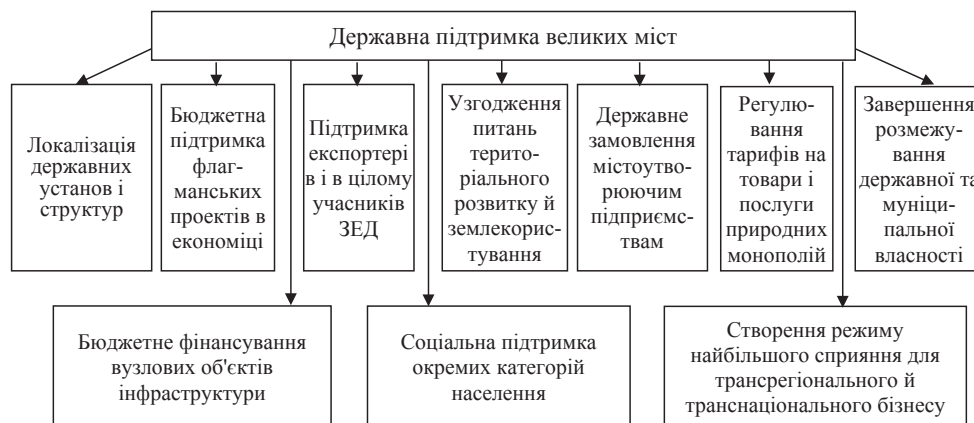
Державна підтримка великих міст

Локалізація державних установ і структур

Бюджетна підтримка флагманських проектів в економіці

Підтримка експортері в і в цілому учасників ЗЕД

Узгодження питань територіального розвитку й землекористування

Державне замовлення містоутворюючим підприємствам

Регулювання тарифів на товари і послуги природних монополій

Завершення розмежування державної та муніципальної власності

Бюджетне фінансування вузлових об'єктів інфраструктури

Соціальна підтримка окремих категорій населення

Створення режиму найбільшого сприяння для трансрегіонального й транснаціонального бізнесу